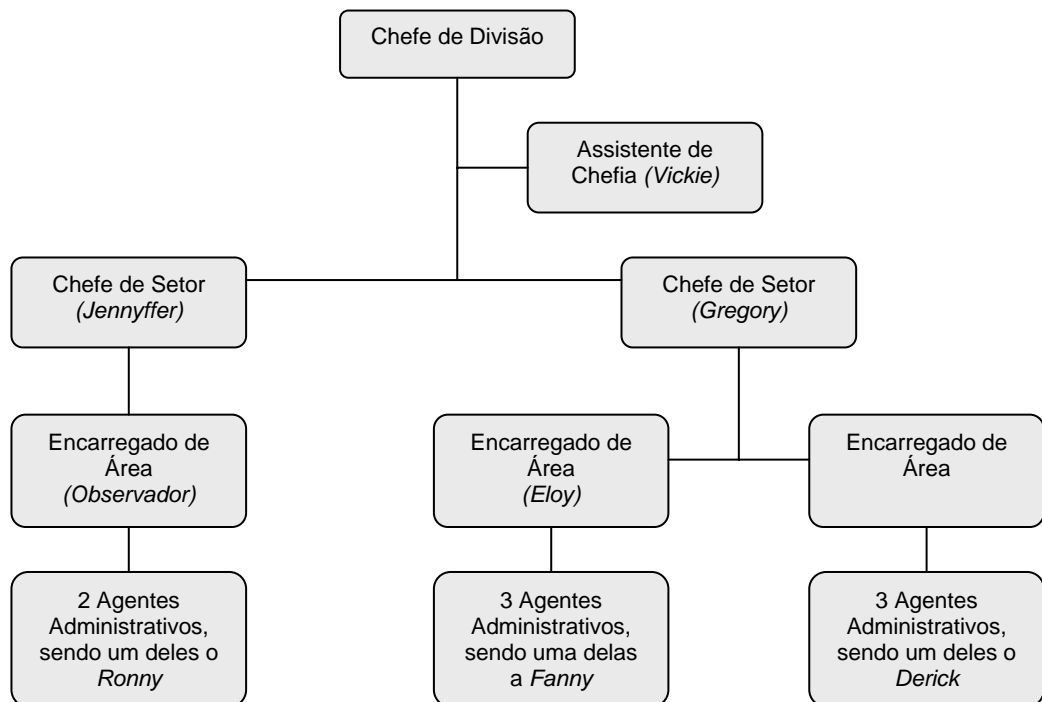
Chefe de Divisão

Assistente de Chefia *(Vickie)*

Chefe de Setor *(Jennyffer)*

Chefe de Setor *(Gregory)*

Encarregado de Área *(Observador)*

Encarregado de Área *(Eloy)*

Encarregado de Área

2 Agentes Administrativos, sendo um deles o *Ronny*

3 Agentes Administrativos, sendo uma delas a *Fanny*

3 Agentes Administrativos, sendo um deles o *Derick*